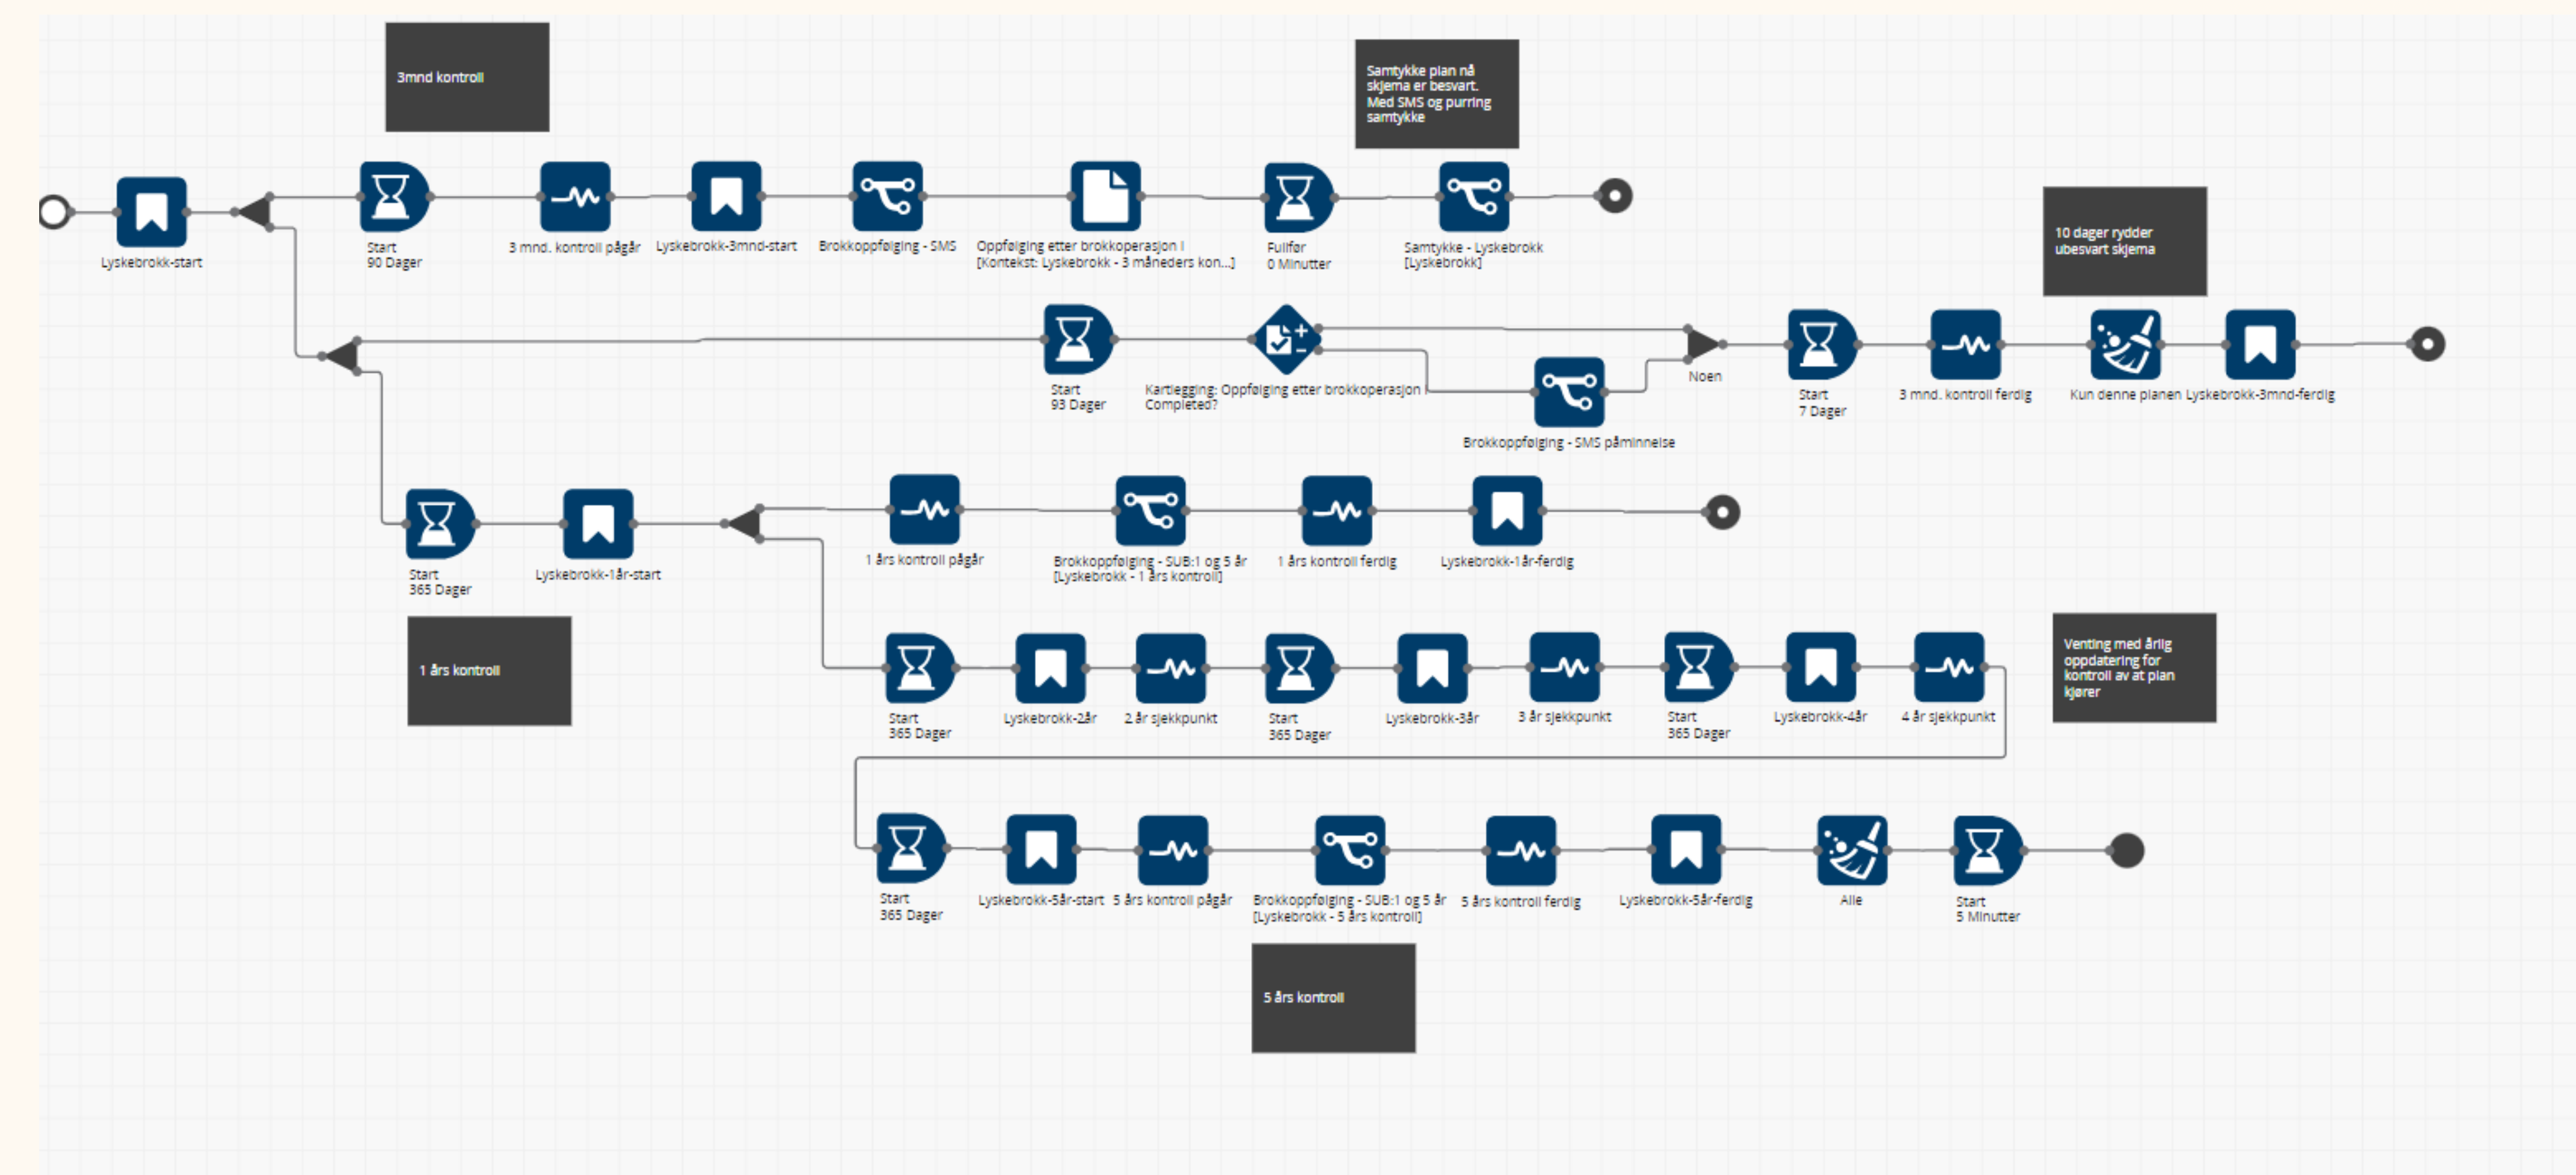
3mnd kontroll

Samtykke plan nå skjema er besvart. Med SMS og purring samtykke

Lyskebrokk-start

Start
90 Dager

3 mnd. kontroll pågår

Lyskebrokk-3mnd-start

Brokkoppfølging - SMS

Oppfølging etter brokkoperasjon i [Kontekst: Lyskebrokk - 3 måneders kon...]

Fullfør
0 Minutter

Samtykke - Lyskebrokk [Lyskebrokk]

10 dager rydder ubesvart skjema

Start
93 Dager

Kartlegging: Oppfølging etter brokkoperasjon Completed?

Brokkoppfølging - SMS påminnelse

Noen

Start
7 Dager

3 mnd. kontroll ferdig

Kun denne planen

Lyskebrokk-3mnd-ferdig

Start
365 Dager

Lyskebrokk-1år-start

1 års kontroll pågår

Brokkoppfølging - SUB:1 og 5 år [Lyskebrokk - 1 års kontroll]

1 års kontroll ferdig

Lyskebrokk-1år-ferdig

1 års kontroll

Start
365 Dager

Lyskebrokk-2år

2 år sjekkpunkt

Start
365 Dager

Lyskebrokk-3år

3 år sjekkpunkt

Start
365 Dager

Lyskebrokk-4år

4 år sjekkpunkt

Venting med årlig oppdatering for kontroll av at plan kjører

Start
365 Dager

Lyskebrokk-5år-start

5 års kontroll pågår

Brokkoppfølging - SUB:1 og 5 år [Lyskebrokk - 5 års kontroll]

5 års kontroll ferdig

Lyskebrokk-5år-ferdig

Alle

Start
5 Minutter

5 års kontroll